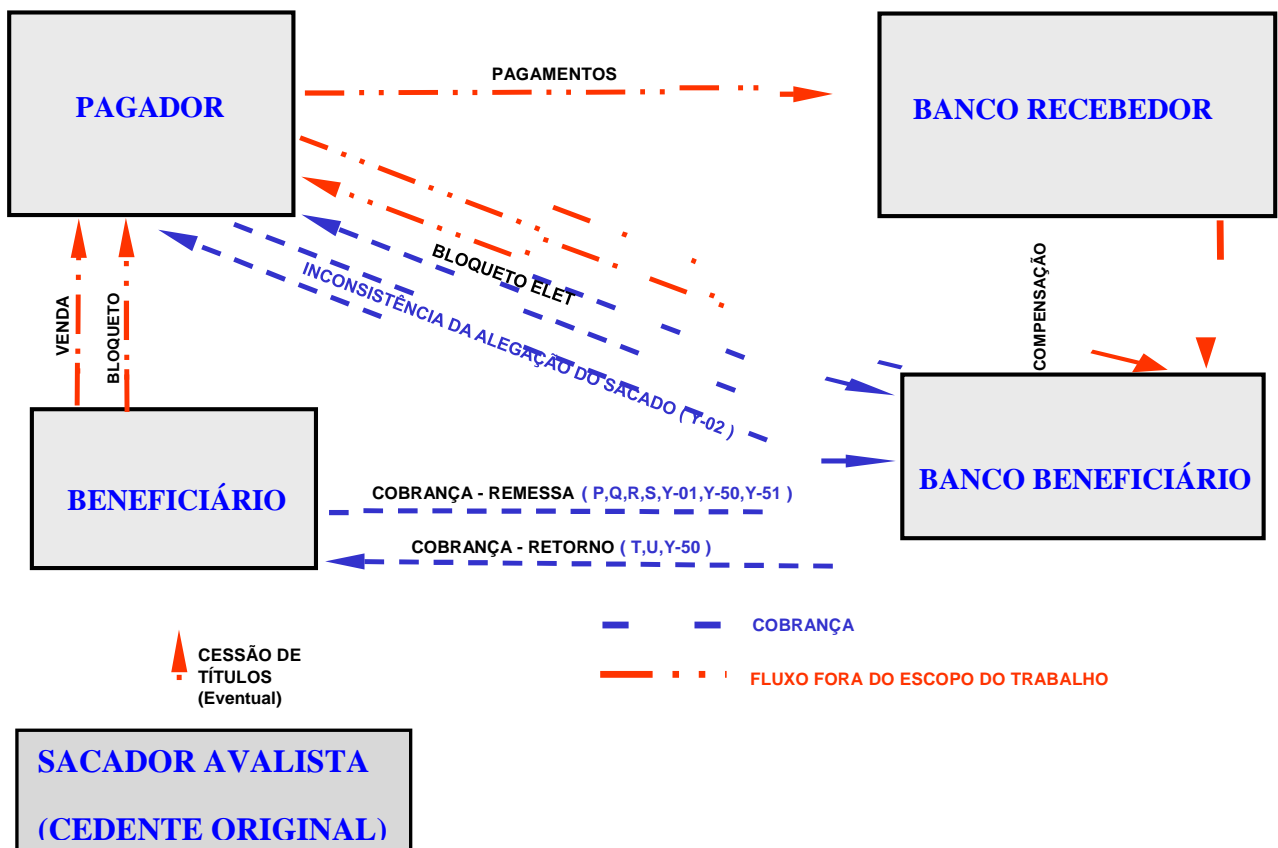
PAGADOR

PAGAMENTOS

BANCO RECEBEDOR

BLOQUETO ELET

INCONSISTÊNCIA DA ALEGAÇÃO DO SACADO ( Y-02 )

COMPENSAÇÃO

VENDA

BLOQUETO

BANCO BENEFICIÁRIO

BENEFICIÁRIO

COBRANÇA - REMESSA ( P,Q,R,S,Y-01,Y-50,Y-51 )

COBRANÇA - RETORNO ( T,U,Y-50 )

COBRANÇA

CESSÃO DE TÍTULOS (Eventual)

FLUXO FORA DO ESCOPO DO TRABALHO

SACADOR AVALISTA

(CEDENTE ORIGINAL)